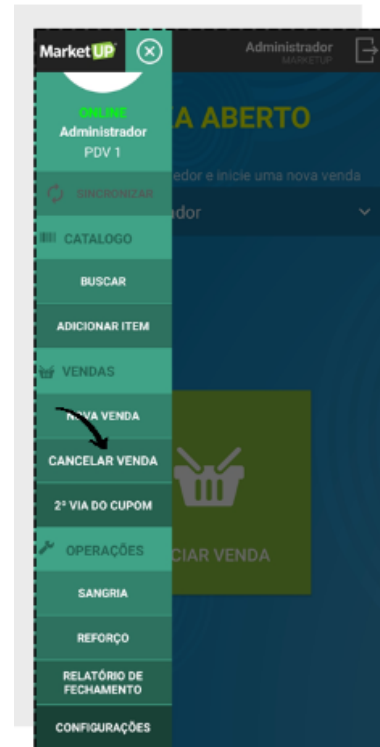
MarketUP

Administrador
MARKETUP

ONLINE
Administrador
PDV 1

A ABERTO

edor e inicie uma nova venda

ador

SINCRONIZAR

CATALOGO

BUSCAR

ADICIONAR ITEM

VENDAS

NOVA VENDA

CANCELAR VENDA

2ª VIA DO CUPOM

OPERAÇÕES

CIAR VENDA

SANGRIA

REFORÇO

RELATÓRIO DE FECHAMENTO

CONFIGURAÇÕES